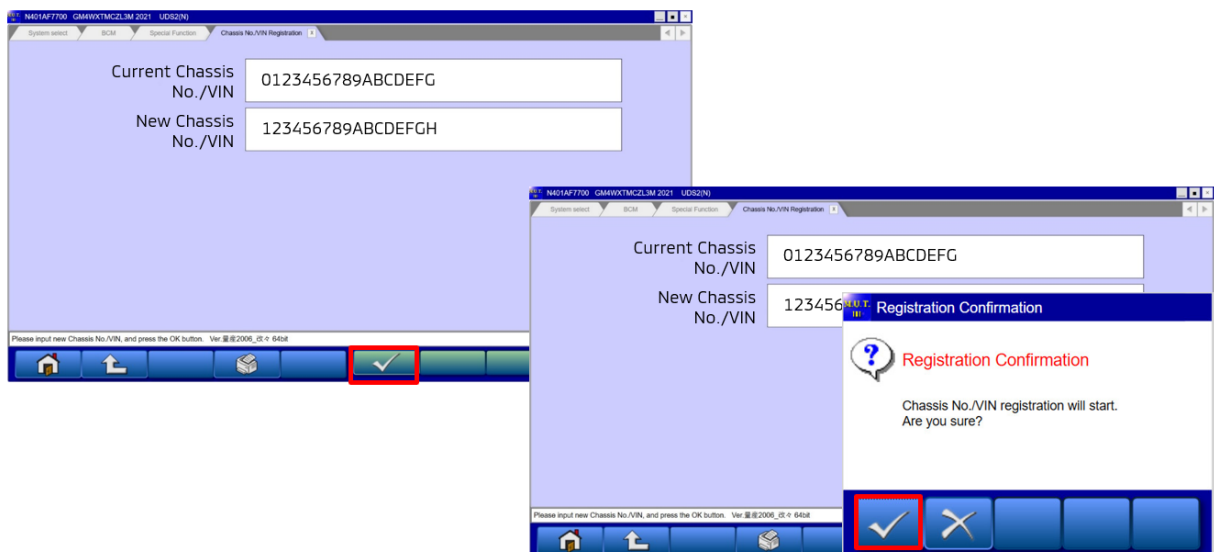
N401AF7700 GM4WXTMCZL3M 2021 UDS2(N)

System select BCM Special Function Chassis No./VIN Registration

Current Chassis No./VIN 0123456789ABCDEFG

New Chassis No./VIN 123456789ABCDEFGH

Please input new Chassis No./VIN, and press the OK button. Ver.量産2006_改 64bit

N401AF7700 GM4WXTMCZL3M 2021 UDS2(N)

System select BCM Special Function Chassis No./VIN Registration

Current Chassis No./VIN 0123456789ABCDEFG

New Chassis No./VIN 123456

M.U.T. III Registration Confirmation

Registration Confirmation

Chassis No./VIN registration will start. Are you sure?

Please input new Chassis No./VIN, and press the OK button. Ver.量産2006_改 64bit